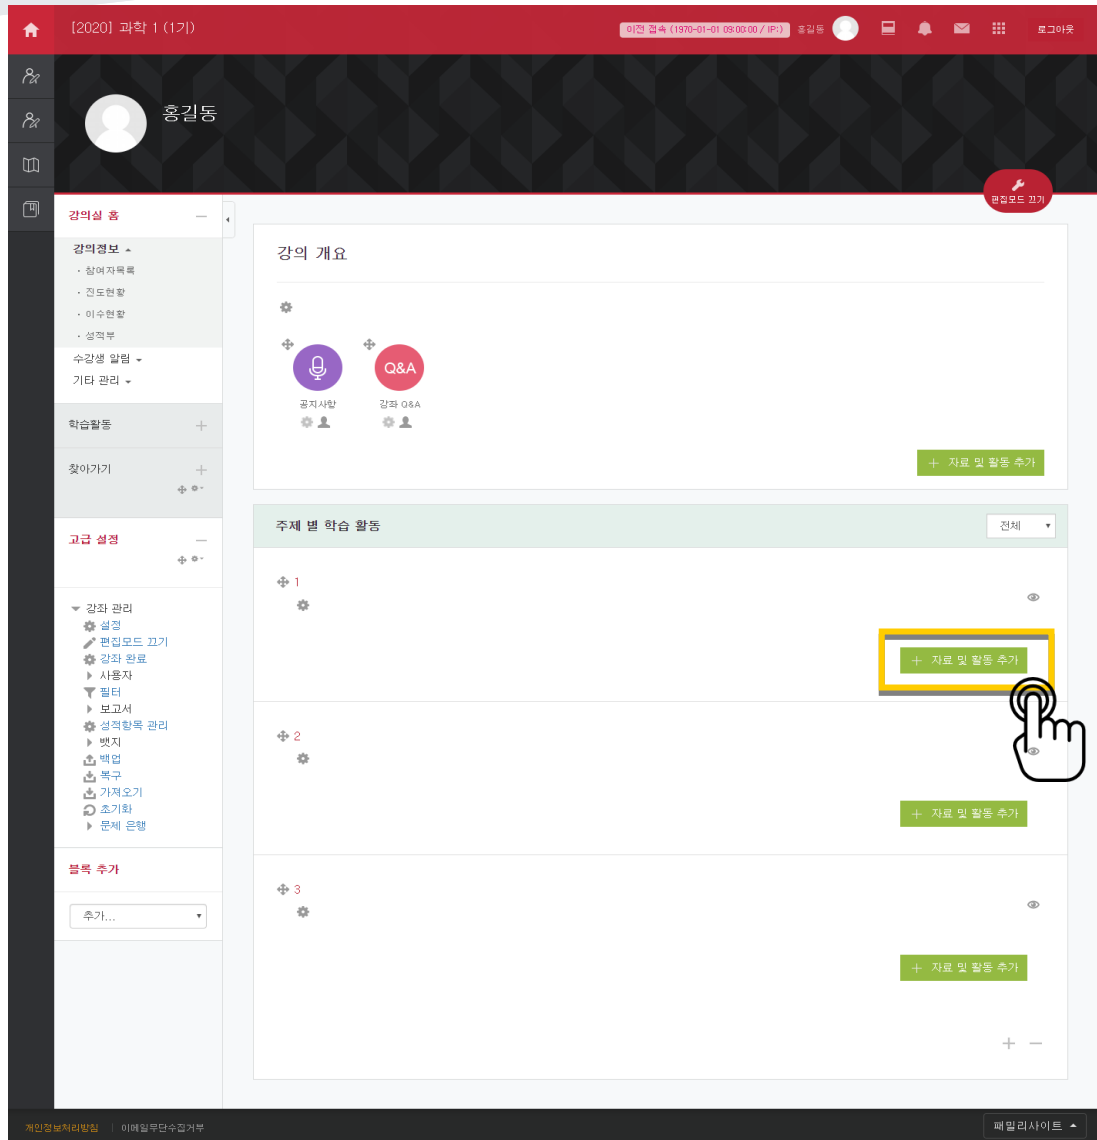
[2020] 과학 1 (1기)
이전 접속 (1970-01-01 09:00:00 / IP:) 홍길동
로그아웃

홍길동

편집모드 끄기

강의실 홈
강의정보
· 참여자목록
· 진도현황
· 이수현황
· 성적부
수강생 알림
기타 관리

학습활동

찾아가기

고급 설정

강좌 관리
설정
편집모드 끄기
강좌 완료
사용자
필터
보고서
성적항목 관리
뱃지
백업
복구
가져오기
초기화
문제 은행

블록 추가
추가...

강의 개요

공지사항
Q&A
강좌 Q&A

+ 자료 및 활동 추가

주제 별 학습 활동
전체

1
+ 자료 및 활동 추가

2
+ 자료 및 활동 추가

3
+ 자료 및 활동 추가

개인정보처리방침 | 이메일무단수집거부
패밀리사이트